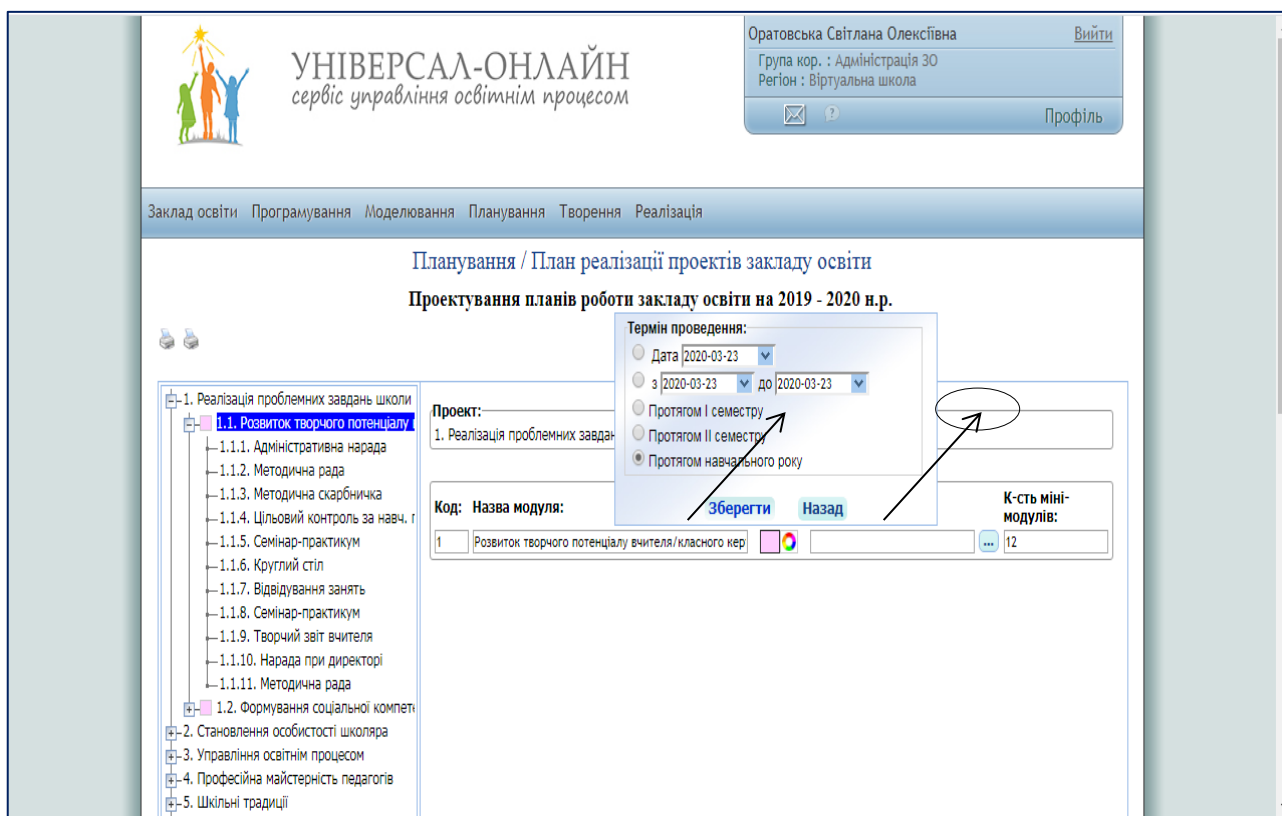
УНІВЕРСАЛ-ОНЛАЙН
сервіс управління освітнім процесом

Оратовська Світлана Олексіївна Вийти
Група кор. : Адміністрація ЗО
Регіон : Віртуальна школа
Профіль

Заклад освіти Програмування Моделювання Планування Творення Реалізація

Планування / План реалізації проектів закладу освіти

Проектування планів роботи закладу освіти на 2019 - 2020 н.р.

1. Реалізація проблемних завдань школи
1.1. Розвиток творчого потенціалу
1.1.1. Адміністративна нарада
1.1.2. Методична рада
1.1.3. Методична скарбничка
1.1.4. Цільовий контроль за навч.
1.1.5. Семінар-практикум
1.1.6. Круглий стіл
1.1.7. Відвідування занять
1.1.8. Семінар-практикум
1.1.9. Творчий звіт вчителя
1.1.10. Нарада при директорі
1.1.11. Методична рада
1.2. Формування соціальної компете
2. Становлення особистості школяра
3. Управління освітнім процесом
4. Професійна майстерність педагогів
5. Шкільні традиції

Проект:
1. Реалізація проблемних завдан

Термін проведення:
Дата 2020-03-23
з 2020-03-23 до 2020-03-23
Протягом I семестру
Протягом II семестру
Протягом навчального року
Зберегти Назад

Код: Назва модуля: К-сть міні-модулів:
1 Розвиток творчого потенціалу вчителя/класного кер ... 12